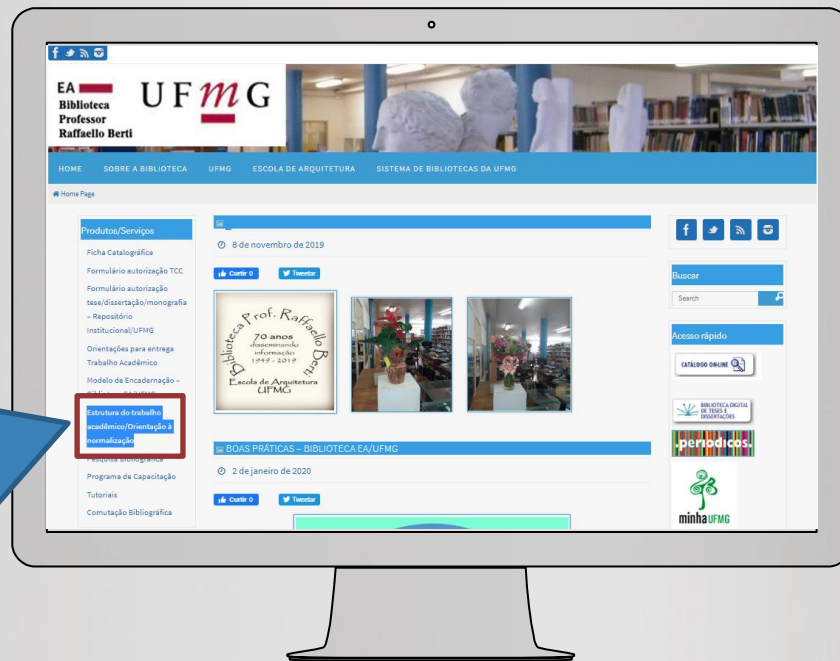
EA
Biblioteca
Professor
Raffaello Berti

UFMG

HOME SOBRE A BIBLIOTECA UFMG ESCOLA DE ARQUITETURA SISTEMA DE BIBLIOTECAS DA UFMG

Home Page

Produtos/Serviços
Ficha Catalográfica
Formulário autorização TCC
Formulário autorização tese/dissertação/monografia – Repositório Institucional/UFMG
Orientações para entrega Trabalho Acadêmico
Modelo de Encadernação – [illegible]
Estrutura do trabalho acadêmico/Orientação à normalização
Pesquisa Bibliográfica
Programa de Capacitação
Tutoriais
Comutação Bibliográfica

8 de novembro de 2019

Curtir 0 Tweetar

Biblioteca Prof. Raffaello Berti
70 anos
disseminando informação
1949 - 2019
Escola de Arquitetura UFMG

BOAS PRÁTICAS – BIBLIOTECA EA/UFMG

2 de janeiro de 2020

Curtir 0 Tweetar

Buscar
Search

Acesso rápido
CATÁLOGO ONLINE
BIBLIOTECA DIGITAL DE TESES E DISSERTAÇÕES
periodicos.
minha UFMG